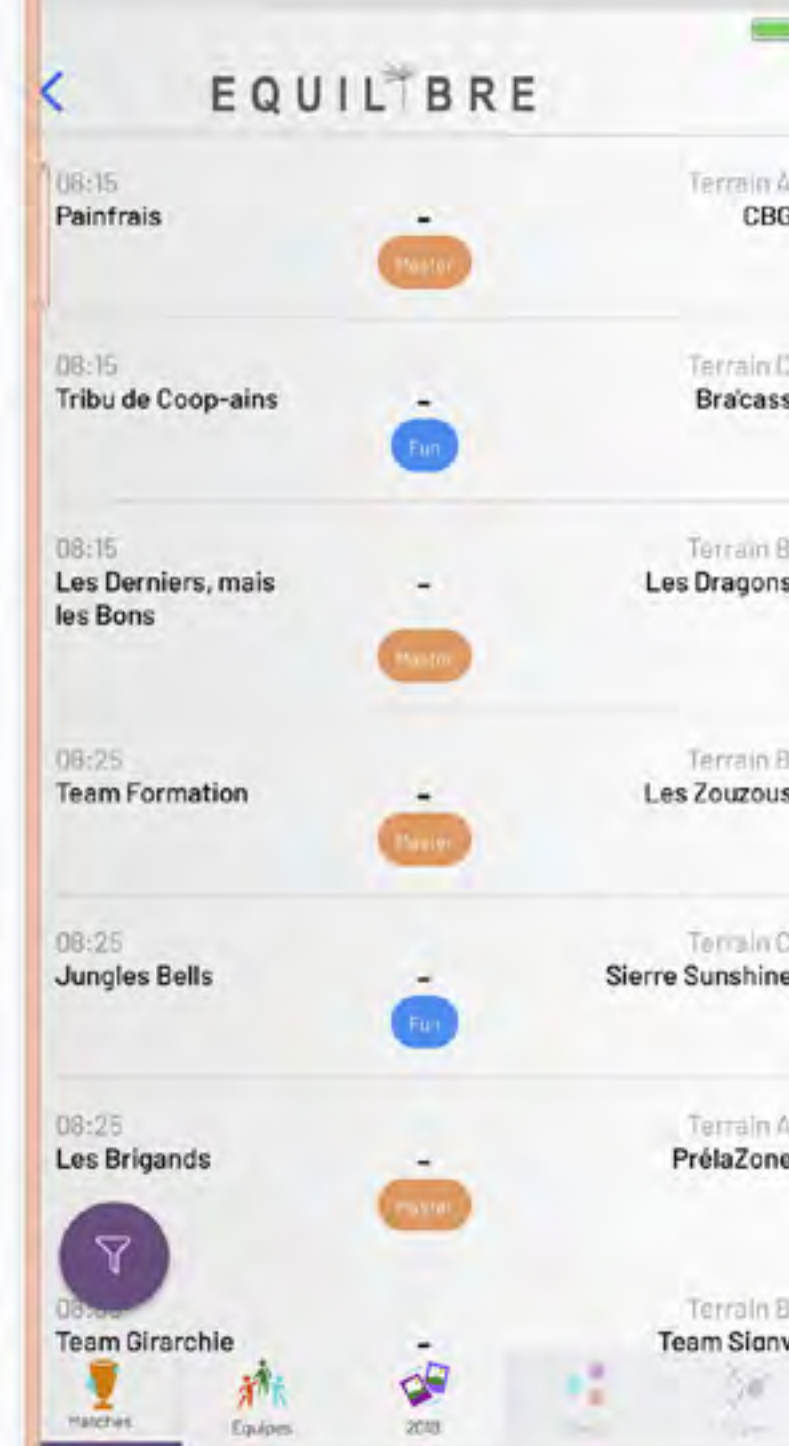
EQUILIBRE

08:15
Painfrais - Terrain A
CBG
Master

08:15
Tribu de Coop-ains - Terrain C
Bra'cass
Fun

08:15
Les Derniers, mais les Bons - Terrain B
Les Dragons
Master

08:25
Team Formation - Terrain B
Les Zouzous
Master

08:25
Jungles Bells - Terrain C
Sierre Sunshine
Fun

08:25
Les Brigands - Terrain A
PrélaZone
Master

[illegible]
Team Girarchie - Terrain B
Team Signv

Matches Equipes 2018 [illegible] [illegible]